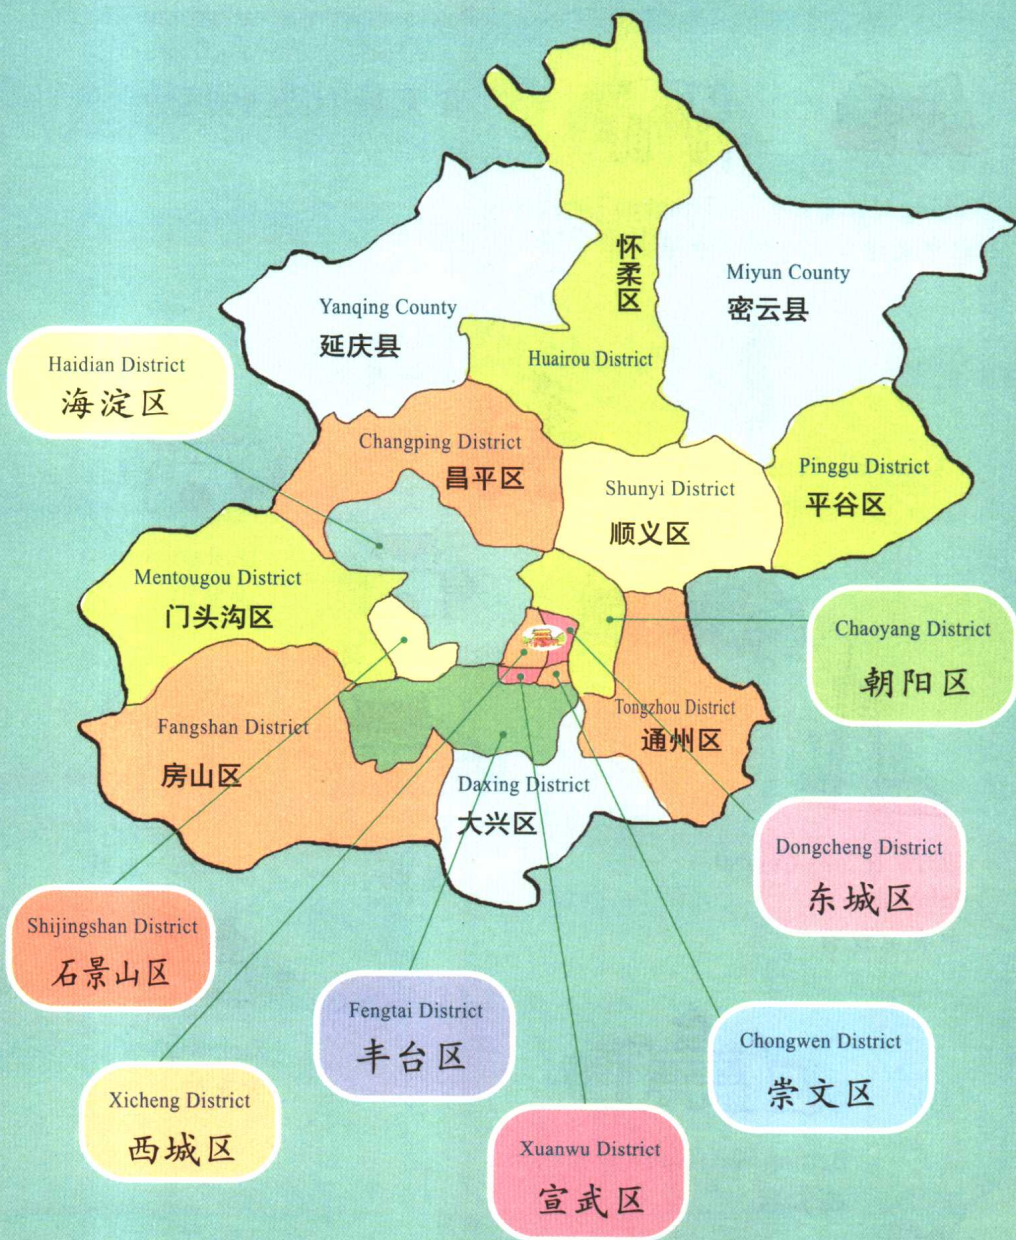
怀柔区

Miyun County
密云县

Yanqing County
延庆县

Haidian District
海淀区

Huairou District

Changping District
昌平区

Shunyi District
顺义区

Pinggu District
平谷区

Mentougou District
门头沟区

Chaoyang District
朝阳区

Tongzhou District
通州区

Fangshan District
房山区

Daxing District
大兴区

Dongcheng District
东城区

Shijingshan District
石景山区

Fengtai District
丰台区

Chongwen District
崇文区

Xicheng District
西城区

Xuanwu District
宣武区